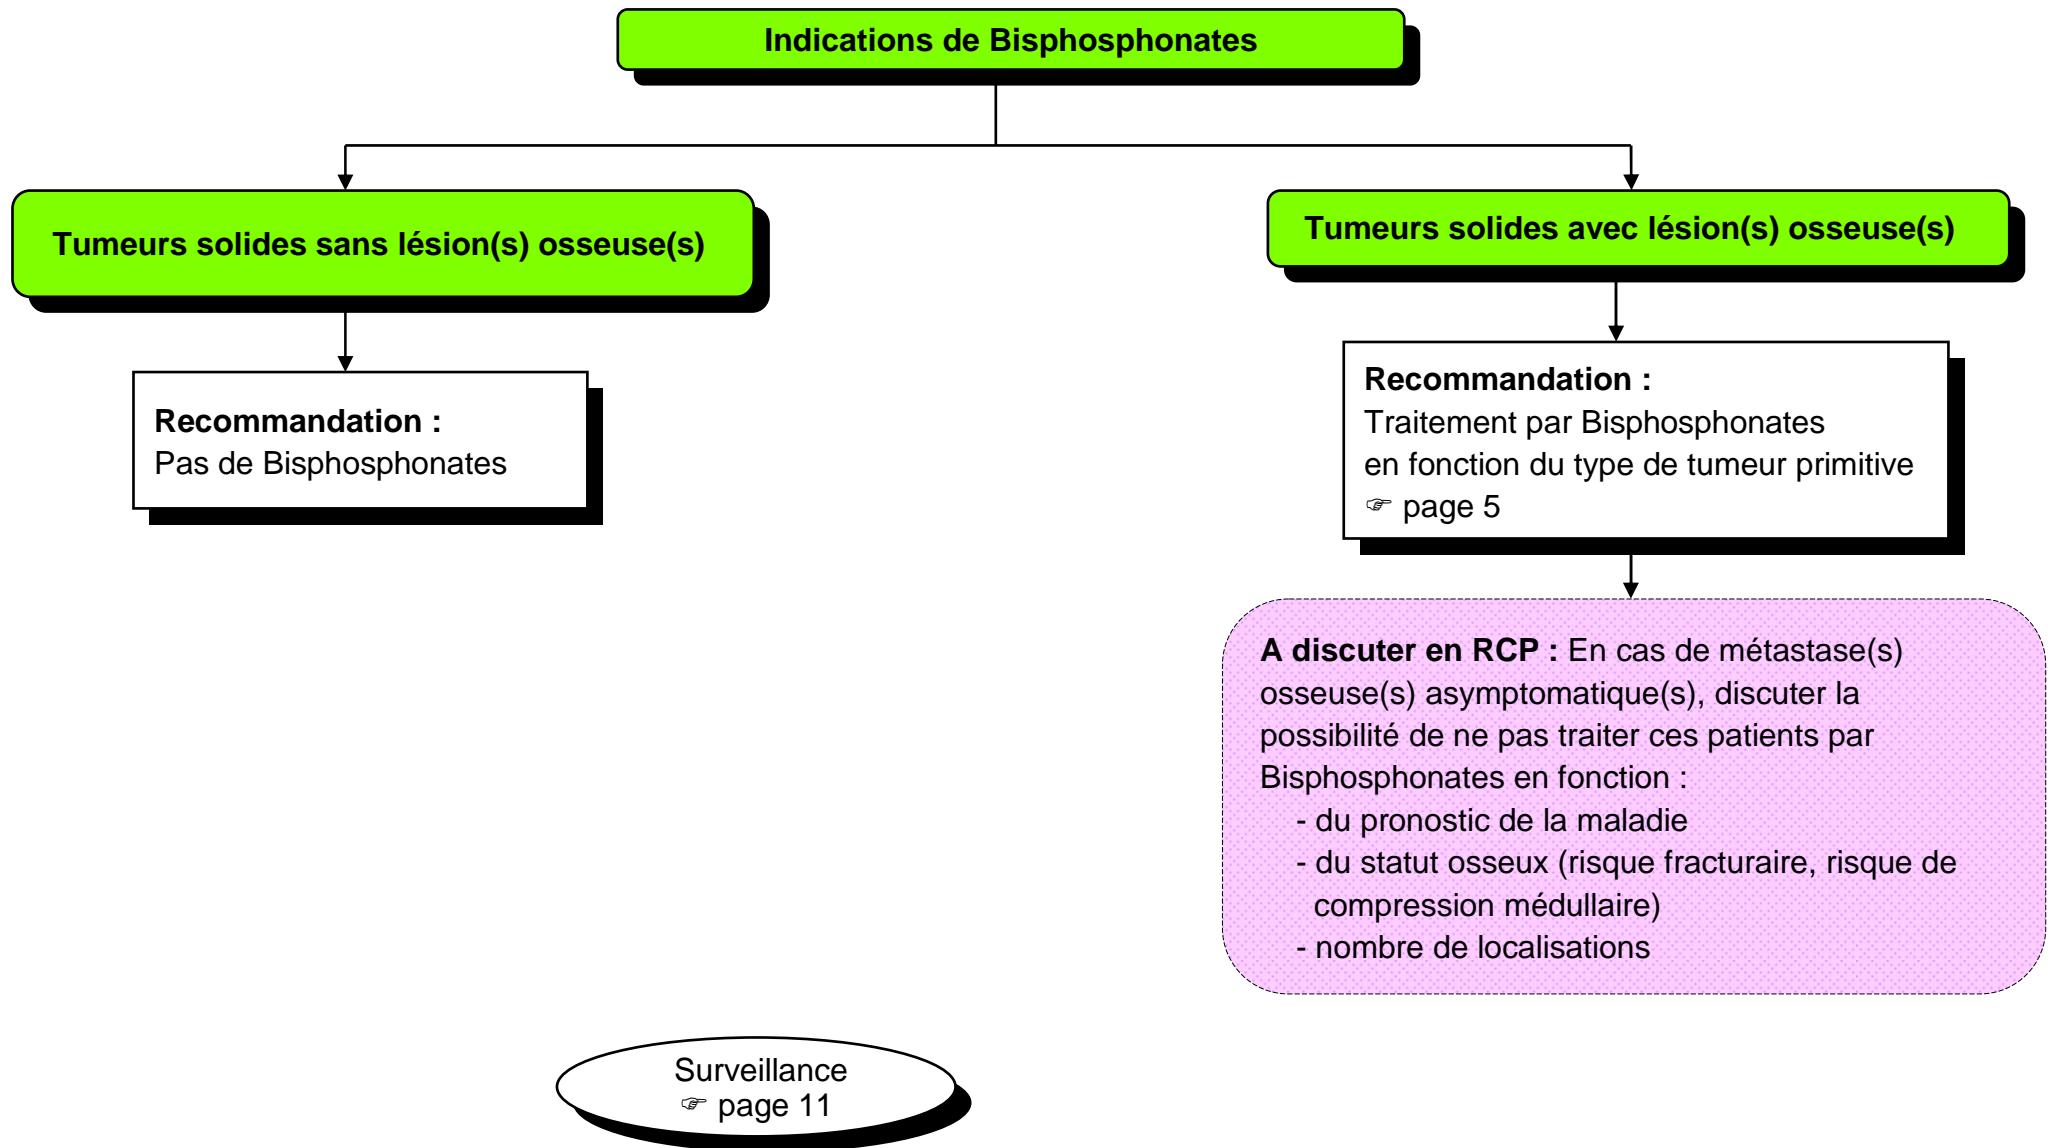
Indications de Bisphosphonates

Tumeurs solides sans lésion(s) osseuse(s)

Recommandation :
Pas de Bisphosphonates

Tumeurs solides avec lésion(s) osseuse(s)

Recommandation :
Traitement par Bisphosphonates en fonction du type de tumeur primitive
☞ page 5

A discuter en RCP : En cas de métastase(s) osseuse(s) asymptomatique(s), discuter la possibilité de ne pas traiter ces patients par Bisphosphonates en fonction :
- du pronostic de la maladie
- du statut osseux (risque fracturaire, risque de compression médullaire)
- nombre de localisations

Surveillance
☞ page 11